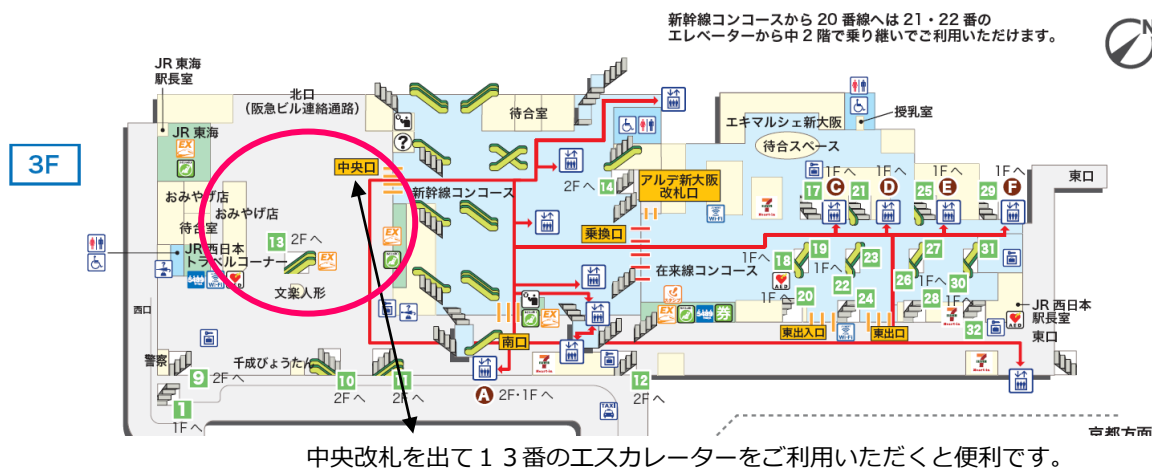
新幹線コンコースから 20 番線へは 21・22 番の
エレベーターから中 2 階で乗り継いでご利用いただけます。

3F

JR 東海
駅長室

北口
(阪急ビル連絡通路)

待合室

授乳室

エキマルシェ新大阪

待合スペース

JR 東海

EX

中央口

おみやげ店

おみやげ店

待合室

JR 西日本
トラベルコーナー

13 2F へ

EX

文楽人形

新幹線コンコース

2F へ 14

アルデ新大阪
改札口

1F へ 1F へ 1F へ 1F へ

17 C 21 D 25 E 29 F

東口

EX

乗換口

19

23

27

31

18 1F へ

1F へ

26 1F へ 30

在来線コンコース

1F へ 20

22

24

28

JR 西日本
駅長室

東口

EX

券

東出入口

東出口

32

西口

警察

南口

千成びょうたん

9 2F へ

10 2F へ

11

A 2F・1F へ

12 2F へ

TAXI

1

1F へ

京都方面

中央改札を出て１３番のエスカレーターをご利用いただくと便利です。